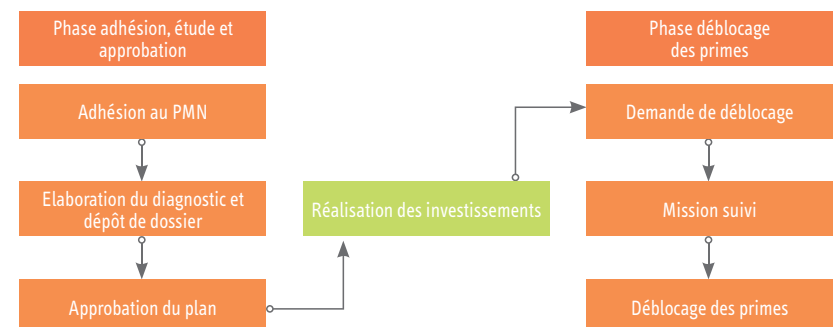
Phase adhésion, étude et approbation

Adhésion au PMN

Elaboration du diagnostic et dépôt de dossier

Approbation du plan

Réalisation des investissements

Phase déblocage des primes

Demande de déblocage

Mission suivi

Déblocage des primes